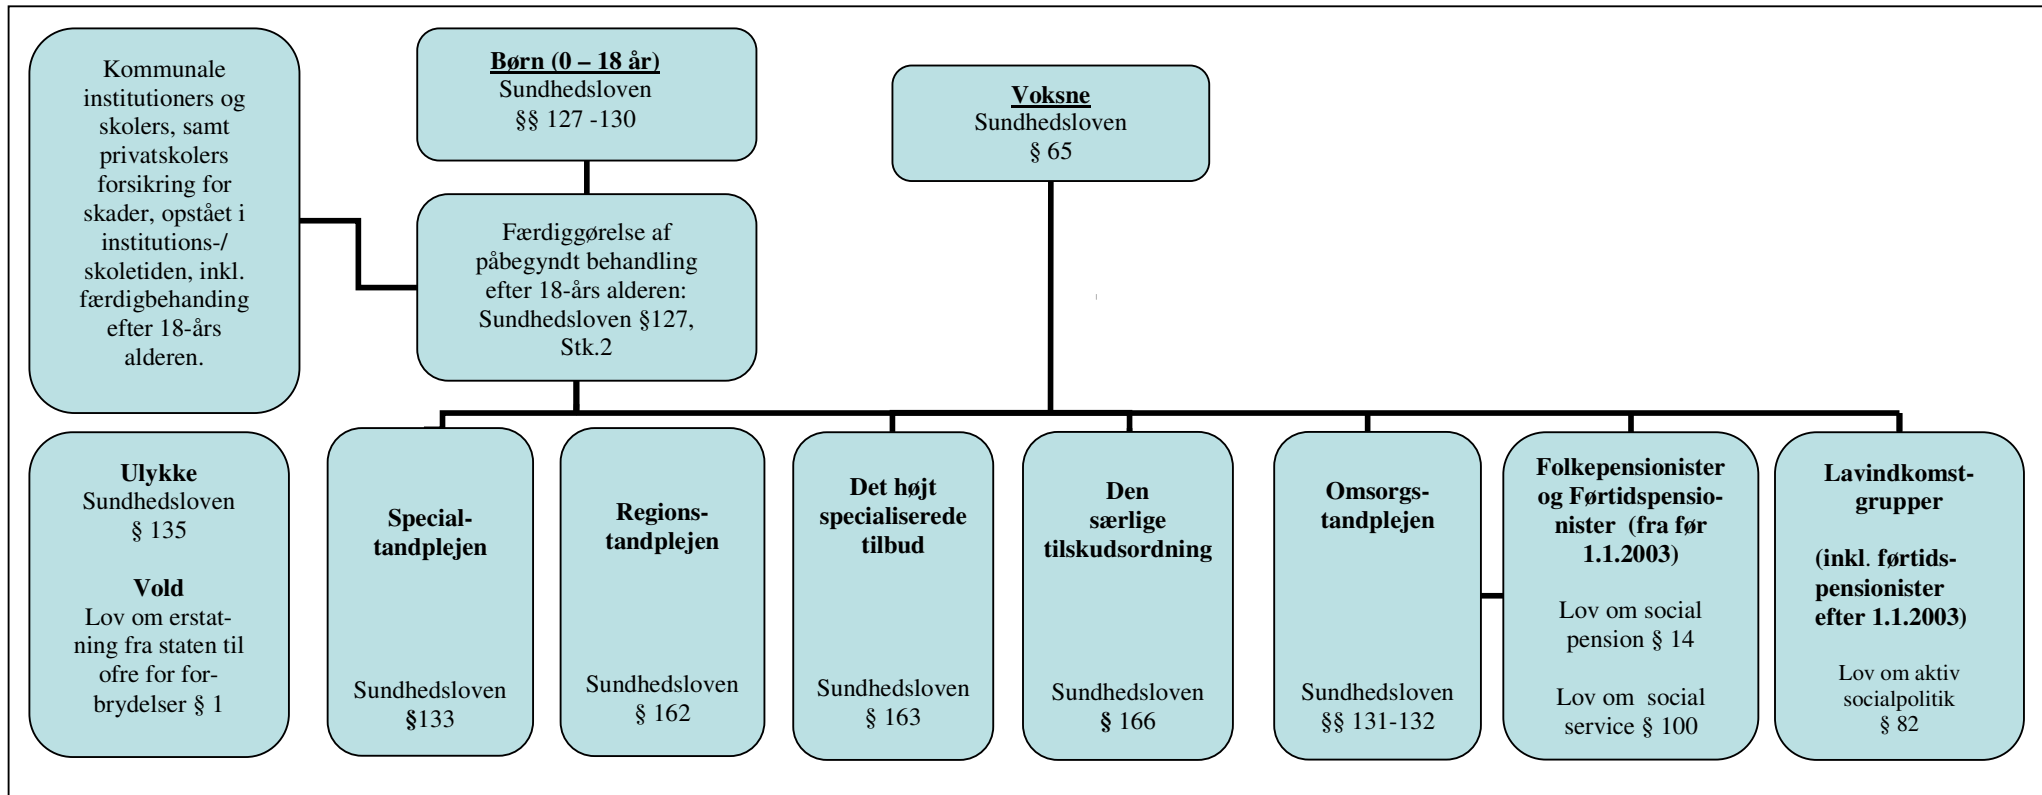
Kommunale institutioners og skolers, samt privatskolers forsikring for skader, opstået i institutions-/ skoletiden, inkl. færdigbehanding efter 18-års alderen.

Børn (0 – 18 år)
Sundhedsloven
§§ 127 -130

Voksne
Sundhedsloven
§ 65

Færdiggørelse af påbegyndt behandling efter 18-års alderen: Sundhedsloven §127, Stk.2

Ulykke
Sundhedsloven
§ 135

Vold
Lov om erstatning fra staten til ofre for forbrydelser § 1

Specialtandplejen

Sundhedsloven
§133

Regionstandplejen

Sundhedsloven
§ 162

Det højt specialiserede tilbud

Sundhedsloven
§ 163

Den særlige tilskudsordning

Sundhedsloven
§ 166

Omsorgstandplejen

Sundhedsloven
§§ 131-132

Folkepensionister og Førtidspensionister (fra før 1.1.2003)

Lov om social pension § 14

Lov om social service § 100

Lavindkomstgrupper

(inkl. førtidspensionister efter 1.1.2003)

Lov om aktiv socialpolitik
§ 82